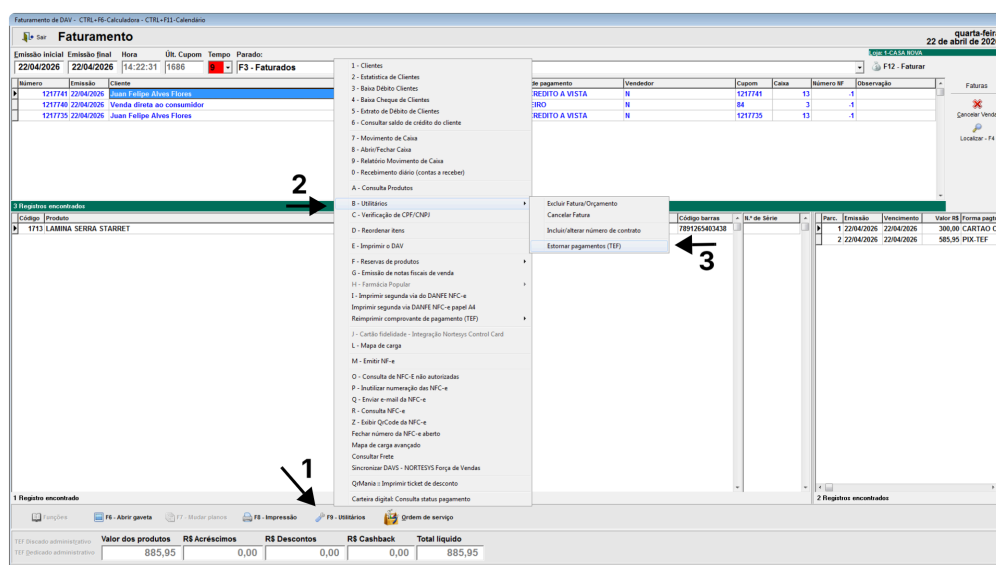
Faturamento de DAV - CTRL+F6-Calculadora - CTRL+F11-Calendário

Sair Faturamento

quarta-feira
22 de abril de 2026

Emissão inicial Emissão final Hora Últ. Cupom Tempo Parado:
22/04/2026 22/04/2026 14:22:31 1686 0 F3 - Faturados

Loja: 1-CASA NOVA
F12 - Faturar

| Número | Emissão | Cliente | de pagamento | Vendedor | Cupom | Caixa | Número NF | Observação |
|---|---|---|---|---|---|---|---|---|
| 1217741 | 22/04/2026 | Juan Felipe Alves Flores | REDITO A VISTA | N | 1217741 | 13 | -1 | |
| 1217740 | 22/04/2026 | Venda direta ao consumidor | EIRO | N | 84 | 3 | -1 | |
| 1217735 | 22/04/2026 | Juan Felipe Alves Flores | REDITO A VISTA | N | 1217735 | 13 | -1 | |

Faturas
Cancelar Venda
Localizar - F4

3 Registros encontrados

| Código | Produto | Código barras | N.º de Série |
|---|---|---|---|
| 1713 | LAMINA SERRA STARRET | 7891265403438 | |

| Parc. | Emissão | Vencimento | Valor R$ | Forma pagto |
|---|---|---|---|---|
| 1 | 22/04/2026 | 22/04/2026 | 300,00 | CARTAO C |
| 2 | 22/04/2026 | 22/04/2026 | 585,95 | PIX-TEF |

1 - Clientes
2 - Estatística de Clientes
3 - Baixa Débito Clientes
4 - Baixa Cheque de Clientes
5 - Extrato de Débito de Clientes
6 - Consultar saldo de crédito do cliente
7 - Movimento de Caixa
8 - Abrir/Fechar Caixa
9 - Relatório Movimento de Caixa
0 - Recebimento diário (contas a receber)
A - Consulta Produtos
B - Utilitários
C - Verificação de CPF/CNPJ
D - Reordenar itens
E - Imprimir o DAV
F - Reservas de produtos
G - Emissão de notas fiscais de venda
H - Farmácia Popular
I - Imprimir segunda via do DANFE NFC-e
Imprimir segunda via DANFE NFC-e papel A4
Reimprimir comprovante de pagamento (TEF)
J - Cartão fidelidade - Integração Nortesys Control Card
L - Mapa de carga
M - Emitir NF-e
O - Consulta de NFC-e não autorizadas
P - Inutilizar numeração das NFC-e
Q - Enviar e-mail da NFC-e
R - Consulta NFC-e
Z - Exibir QrCode da NFC-e
Fechar número da NFC-e aberto
Mapa de carga avançado
Consultar Frete
Sincronizar DAVS - NORTESYS Força de Vendas
QrMania :: Imprimir ticket de desconto
Carteira digital: Consulta status pagamento

Excluir Fatura/Orçamento
Cancelar Fatura
Incluir/alterar número de contrato
Estornar pagamentos (TEF)

2
3
1

1 Registro encontrado
2 Registros encontrados

Funções F6 - Abrir gaveta F7 - Mudar planos F8 - Impressão F9 - Utilitários Ordem de serviço

TEF Discado administrativo
TEF Dedicado administrativo

| Valor dos produtos | R$ Acréscimos | R$ Descontos | R$ Cashback | Total líquido |
|---|---|---|---|---|
| 885,95 | 0,00 | 0,00 | 0,00 | 885,95 |